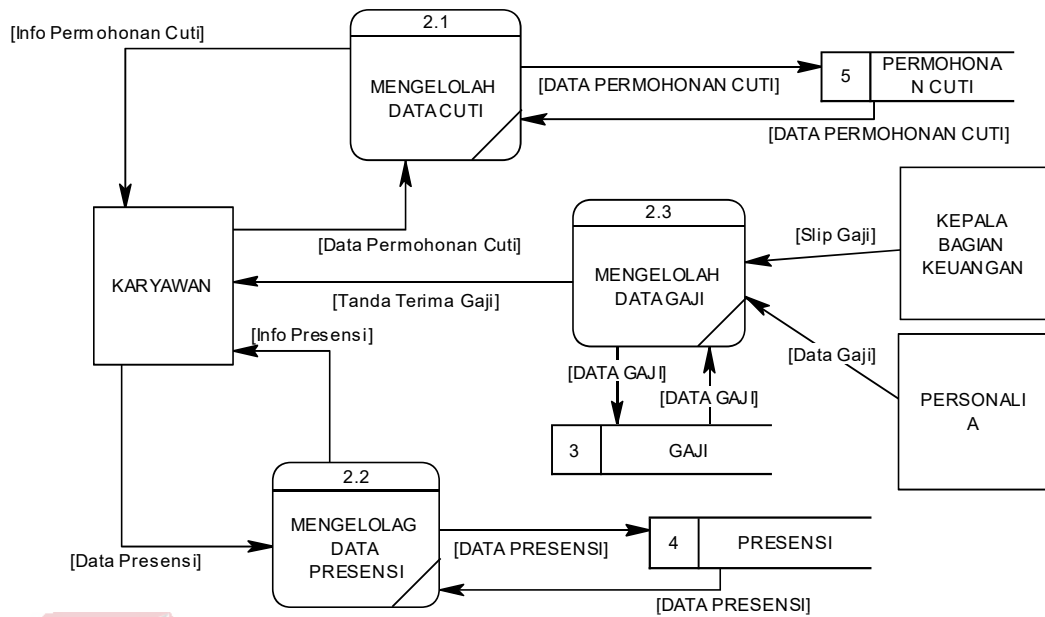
[Info Permohonan Cuti]

2.1
MENGELOLAH DATACUTI

[DATA PERMOHONAN CUTI]

5 PERMOHONAN CUTI

[DATA PERMOHONAN CUTI]

KARYAWAN

[Data Permohonan Cuti]

2.3
MENGELOLAH DATAGAJI

[Slip Gaji]

KEPALA BAGIAN KEUANGAN

[Tanda Terima Gaji]

[Info Presensi]

[Data Gaji]

[DATA GAJI]

[DATA GAJI]

PERSONALI A

3 GAJI

2.2
MENGELOLAG DATA PRESENSI

[DATA PRESENSI]

4 PRESENSI

[Data Presensi]

[DATA PRESENSI]